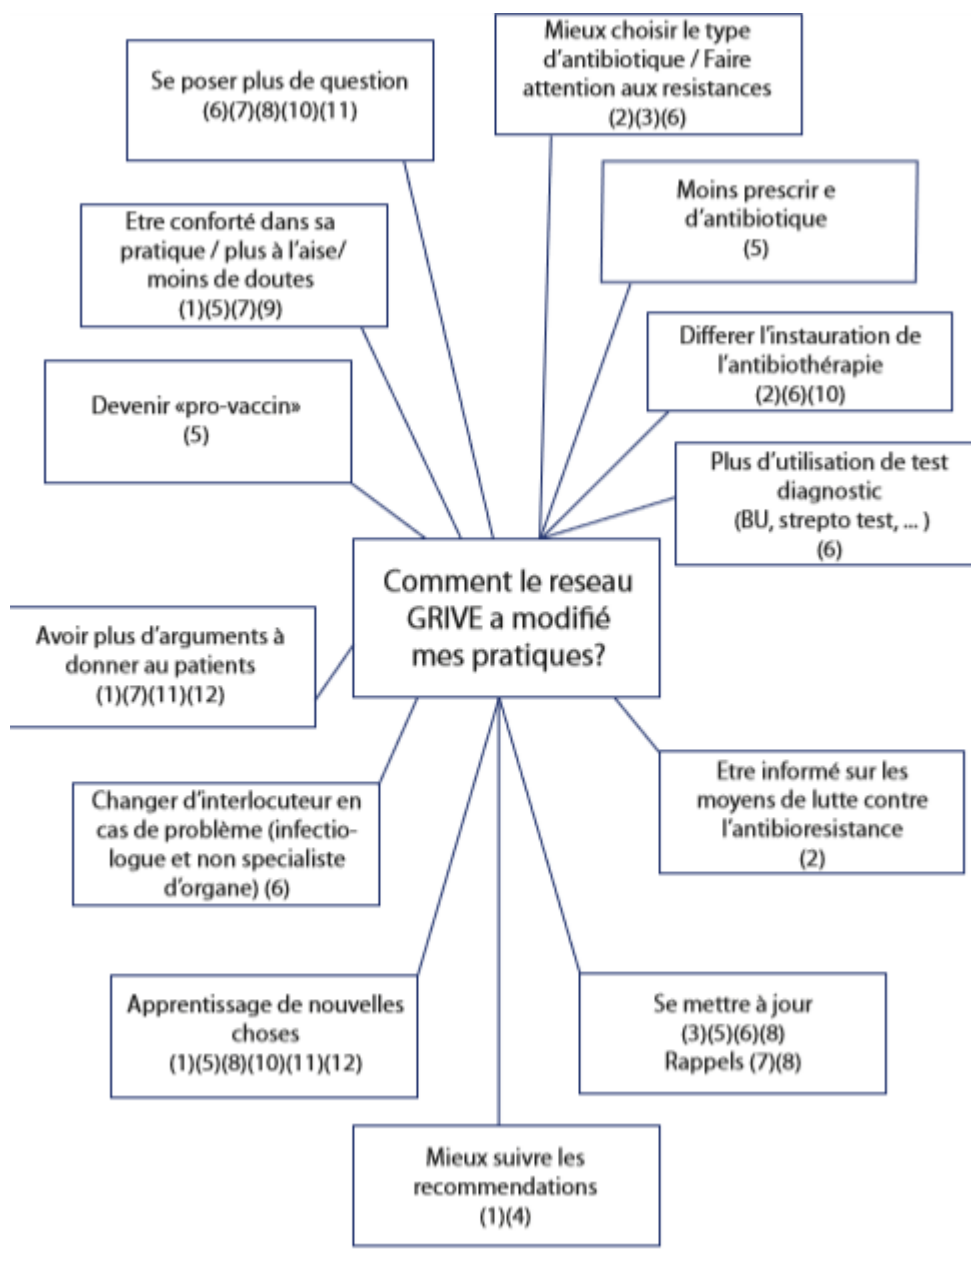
Mieux choisir le type d'antibiotique / Faire attention aux resistances
(2)(3)(6)

Se poser plus de question
(6)(7)(8)(10)(11)

Moins prescrir e d'antibiotique
(5)

Etre conforté dans sa pratique / plus à l'aise/ moins de doutes
(1)(5)(7)(9)

Differer l'instauration de l'antibiothérapie
(2)(6)(10)

Devenir «pro-vaccin»
(5)

Plus d'utilisation de test diagnostic
(BU, strepto test, ... )
(6)

Comment le reseau GRIVE a modifié mes pratiques?

Avoir plus d'arguments à donner au patients
(1)(7)(11)(12)

Etre informé sur les moyens de lutte contre l'antibioresistance
(2)

Changer d'interlocuteur en cas de problème (infectiologue et non specialiste d'organe) (6)

Apprentissage de nouvelles choses
(1)(5)(8)(10)(11)(12)

Se mettre à jour
(3)(5)(6)(8)
Rappels (7)(8)

Mieux suivre les recommendations
(1)(4)